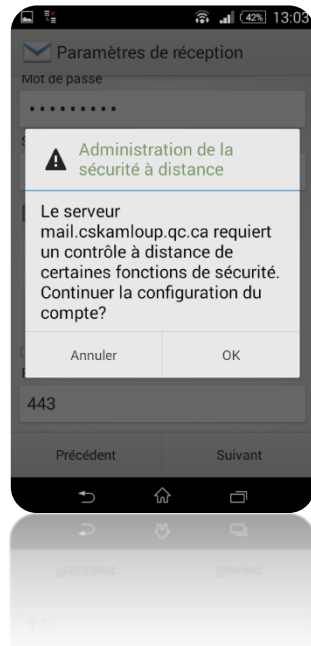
42% 13:03

Paramètres de réception

Mot de passe

•••••••••

Administration de la sécurité à distance

Le serveur mail.cskamloup.qc.ca requiert un contrôle à distance de certaines fonctions de sécurité. Continuer la configuration du compte?

Annuler

OK

443

Précédent

Suivant